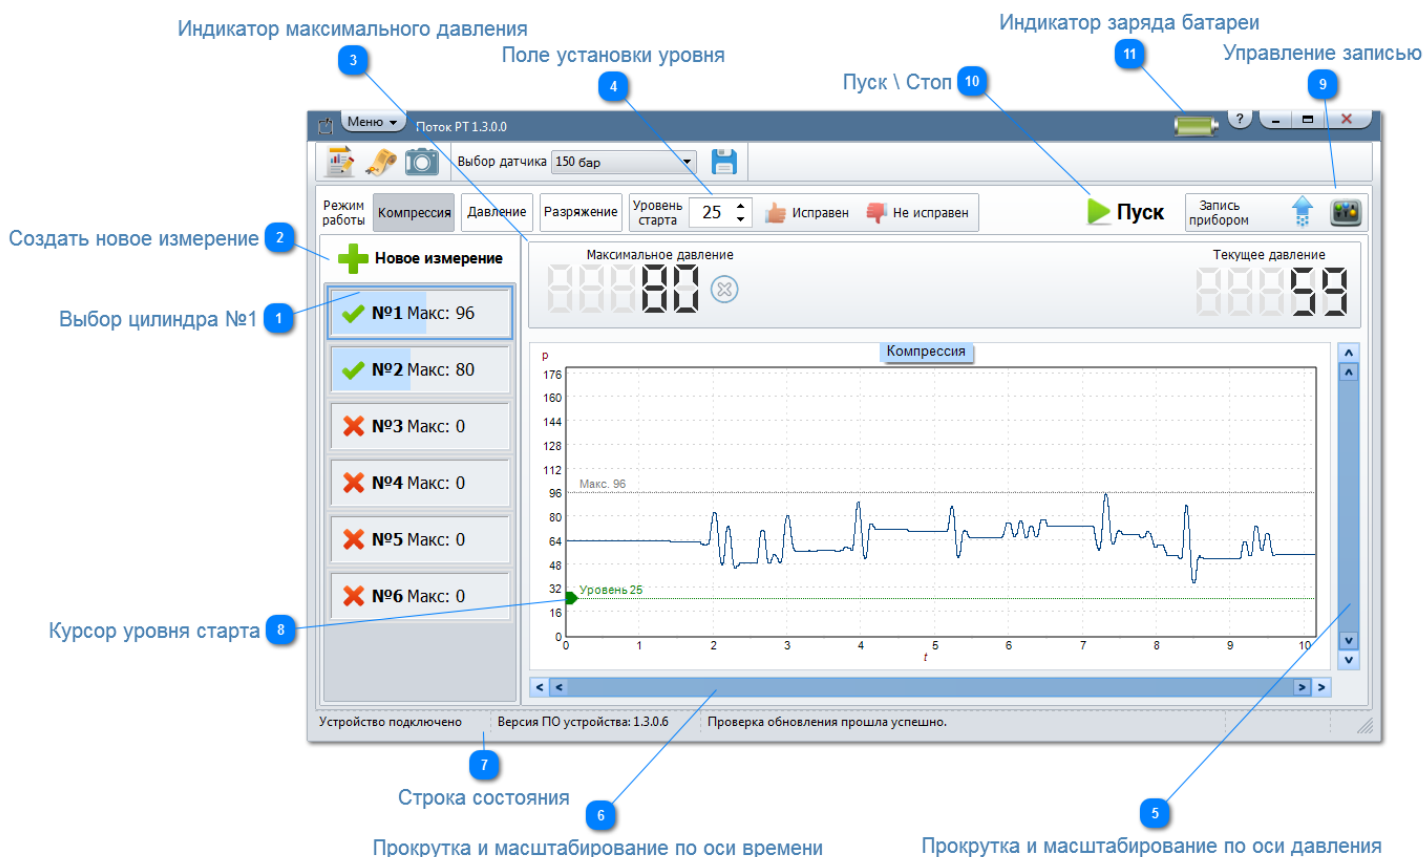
Индикатор максимального давления

3

Поле установки уровня

4

Индикатор заряда батареи

11

Управление записью

9

Пуск \ Стоп

10

Меню

Поток РТ 1.3.0.0

?

Выбор датчика

150 бар

Режим работы

Компрессия

Давление

Разряжение

Уровень старта

25

Исправен

Не исправен

Пуск

Запись прибором

Создать новое измерение

2

Новое измерение

Выбор цилиндра №1

1

№1 Макс: 96

№2 Макс: 80

№3 Макс: 0

№4 Макс: 0

№5 Макс: 0

№6 Макс: 0

Максимальное давление

80

Текущее давление

59

Компрессия

p

176
160
144
128
112
96
80
64
48
32
16
0

Макс. 96

Уровень 25

0 1 2 3 4 5 6 7 8 9 10

t

Курсор уровня старта

8

Устройство подключено

Версия ПО устройства: 1.3.0.6

Проверка обновления прошла успешно.

7

Строка состояния

6

Прокрутка и масштабирование по оси времени

5

Прокрутка и масштабирование по оси давления